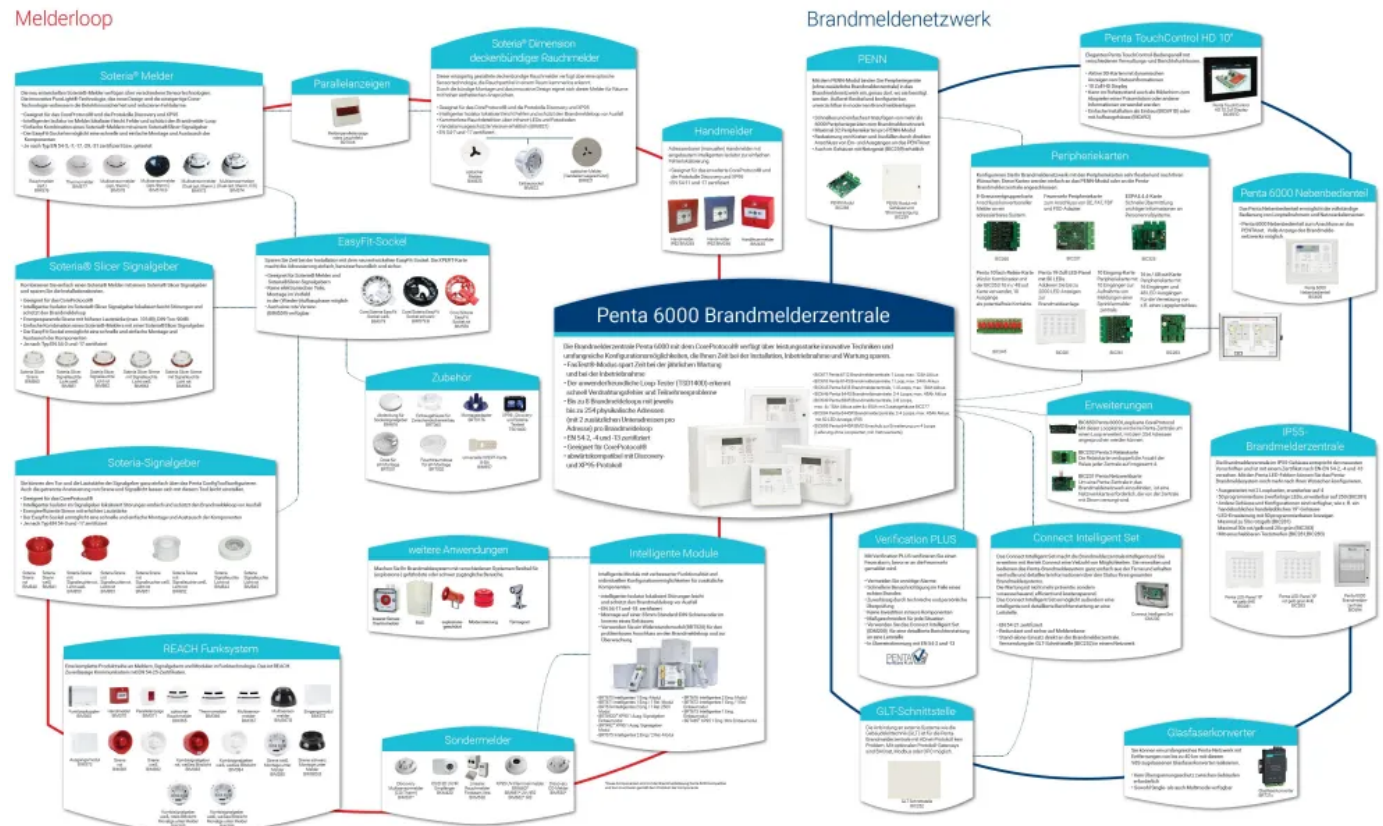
Melderloop

Brandmeldenetzwerk

Soteria® Melder

Parallelanzeigen

Soteria® Dimension deckenbündiger Rauchmelder

Handmelder

PENN

Penta TouchControl HD 10"

Peripheriekarten

Penta 6000 Nebenbedienteil

EasyFit-Sockel

Soteria® Slicer Signalgeber

Penta 6000 Brandmelderzentrale

Die Brandmelderzentrale Penta 6000 mit dem CoreProtocol® verfügt über leistungsstarke innovative Techniken und umfangreiche Konfigurationsmöglichkeiten, die Ihnen Zeit bei der Installation, Inbetriebnahme und Wartung sparen.

• Fasttrak® Modus spart Zeit bei der pünktlichen Wartung und bei der Inbetriebnahme
• Der anwenderfreundliche Loop-Tester (TS01400) erkennt schnell Verdrahtungsfehler und Teilnehmerprobleme
• Bis zu 8 Brandmelderloops mit jeweils bis zu 254 physikalische Adressen (mit 2 zusätzlichen Unteradressen pro Adresse) pro Brandmelderloop
• EN 54-2, -4 und -13 zertifiziert
• Geeignet für CoreProtocol®
• abwärtskompatibel mit Discovery- und XP95-Protokoll

Zubehör

Erweiterungen

Soteria-Signalgeber

IP55-Brandmelderzentrale

Verification PLUS

Connect Intelligent Set

weitere Anwendungen

Intelligente Module

REACH Funksystem

GLT-Schnittstelle

Sondermelder

Glasfaserkonverter